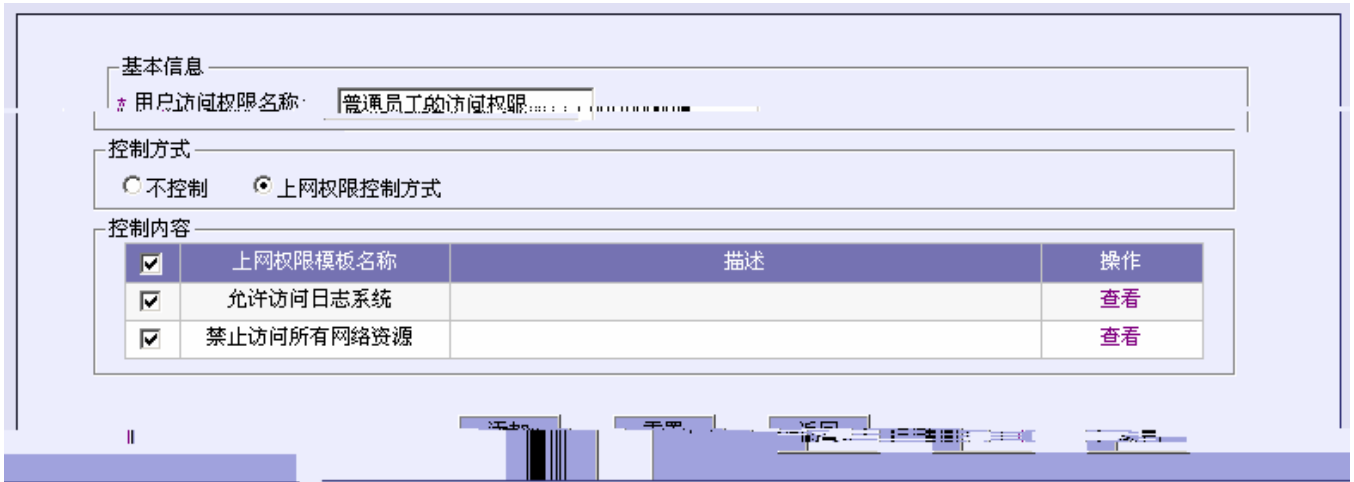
基本信息

* 用户访问权限名称: 普通员工的访问权限

控制方式

不控制 上网权限控制方式

控制内容

| ☑ | 上网权限模板名称 | 描述 | 操作 |
|---|---|---|---|
| ☑ | 允许访问日志系统 | | 查看 |
| ☑ | 禁止访问所有网络资源 | | 查看 |

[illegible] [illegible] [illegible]